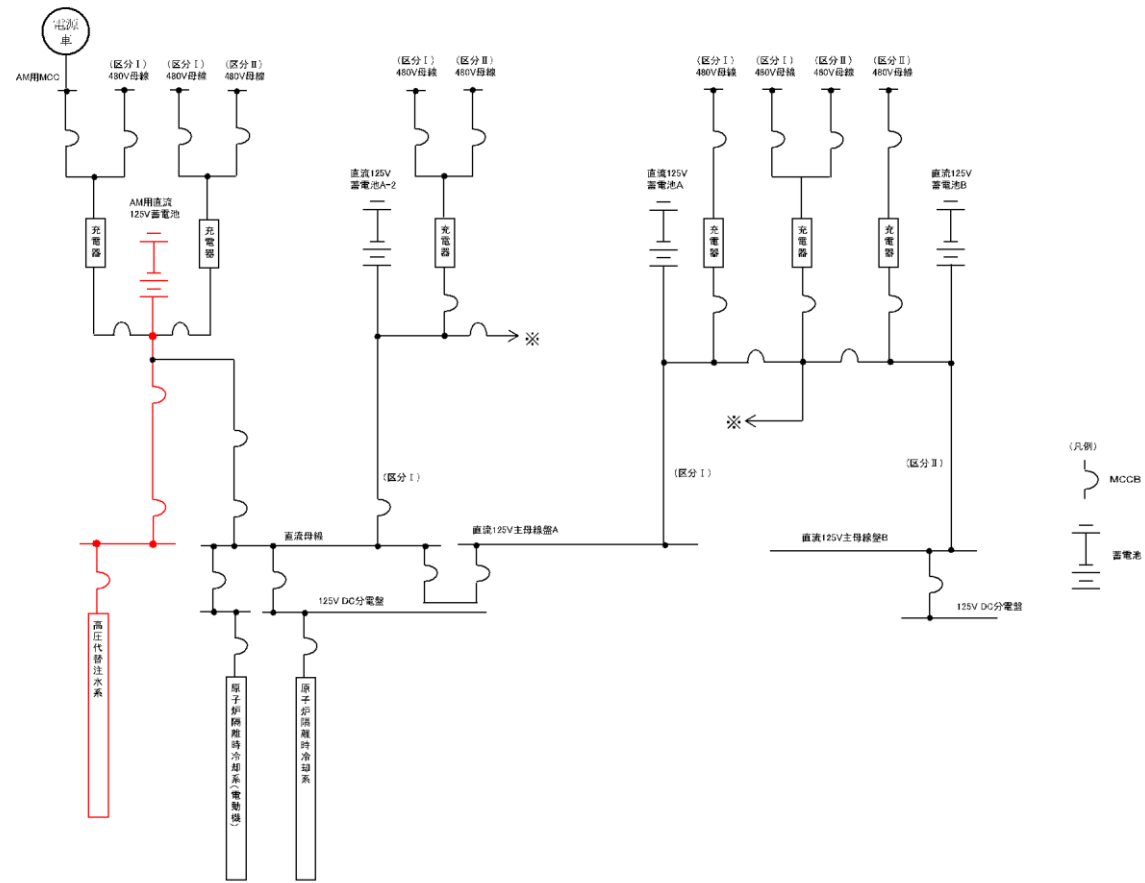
電源車

AM用MCC

（区分Ⅰ）
480V母線

（区分Ⅰ）
480V母線

（区分Ⅱ）
480V母線

充電器

AM用直流125V蓄電池

充電器

（区分Ⅰ）
480V母線

（区分Ⅱ）
480V母線

直流125V
蓄電池A-2

充電器

※

（区分Ⅰ）
480V母線

（区分Ⅰ）
480V母線

（区分Ⅱ）
480V母線

（区分Ⅱ）
480V母線

直流125V
蓄電池A

充電器

充電器

充電器

直流125V
蓄電池B

※

（区分Ⅰ）

（区分Ⅰ）

（区分Ⅱ）

（凡例）

MCCB

蓄電池

直流母線

直流125V主母線盤A

直流125V主母線盤B

125V DC分電盤

125V DC分電盤

高圧代替注水系

原子炉隔離時冷却系（電動機）

原子炉隔離時冷却系